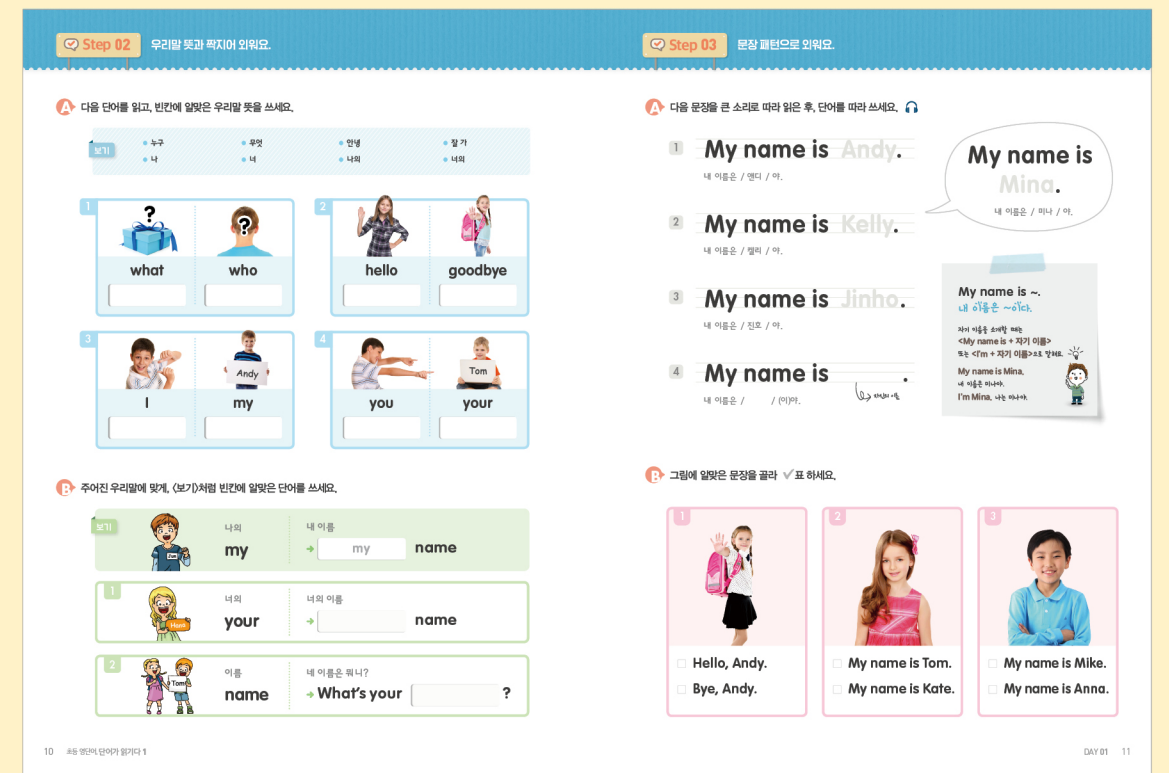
Step 02 우리말 뜻과 짝지어 외워요.

A 다음 단어를 읽고, 빈칸에 알맞은 우리말 뜻을 쓰세요.

보기
• 누구 • 무엇 • 안녕 • 잘 가
• 나 • 너 • 나의 • 너의

1
what who

2
hello goodbye

3
Andy
I my

4
Tom
you your

B 주어진 우리말에 맞게, 〈보기〉처럼 빈칸에 알맞은 단어를 쓰세요.

보기
나의
my
내 이름
→ my name

1
Hana
너의
your
너의 이름
→ name

2
Tom
이름
name
네 이름은 뭐니?
→ What's your ?

10 초등 영단어, 단어가 읽기다 1

Step 03 문장 패턴으로 외워요.

A 다음 문장을 큰 소리로 따라 읽은 후, 단어를 따라 쓰세요.

1 My name is Andy.
내 이름은 / 앤디 / 야.

2 My name is Kelly.
내 이름은 / 켈리 / 야.

3 My name is Jinho.
내 이름은 / 진호 / 야.

4 My name is .
내 이름은 / (이)야.
자신의 이름

My name is Mina.
내 이름은 / 미나 / 야.

My name is ~.
내 이름은 ~이다.
자기 이름을 소개할 때는 <My name is + 자기 이름> 또는 <I'm + 자기 이름>으로 말해요.
My name is Mina. 내 이름은 미나야.
I'm Mina. 나는 미나야.

B 그림에 알맞은 문장을 골라 ✔표 하세요.

1
□ Hello, Andy.
□ Bye, Andy.

2
□ My name is Tom.
□ My name is Kate.

3
□ My name is Mike.
□ My name is Anna.

DAY 01 11